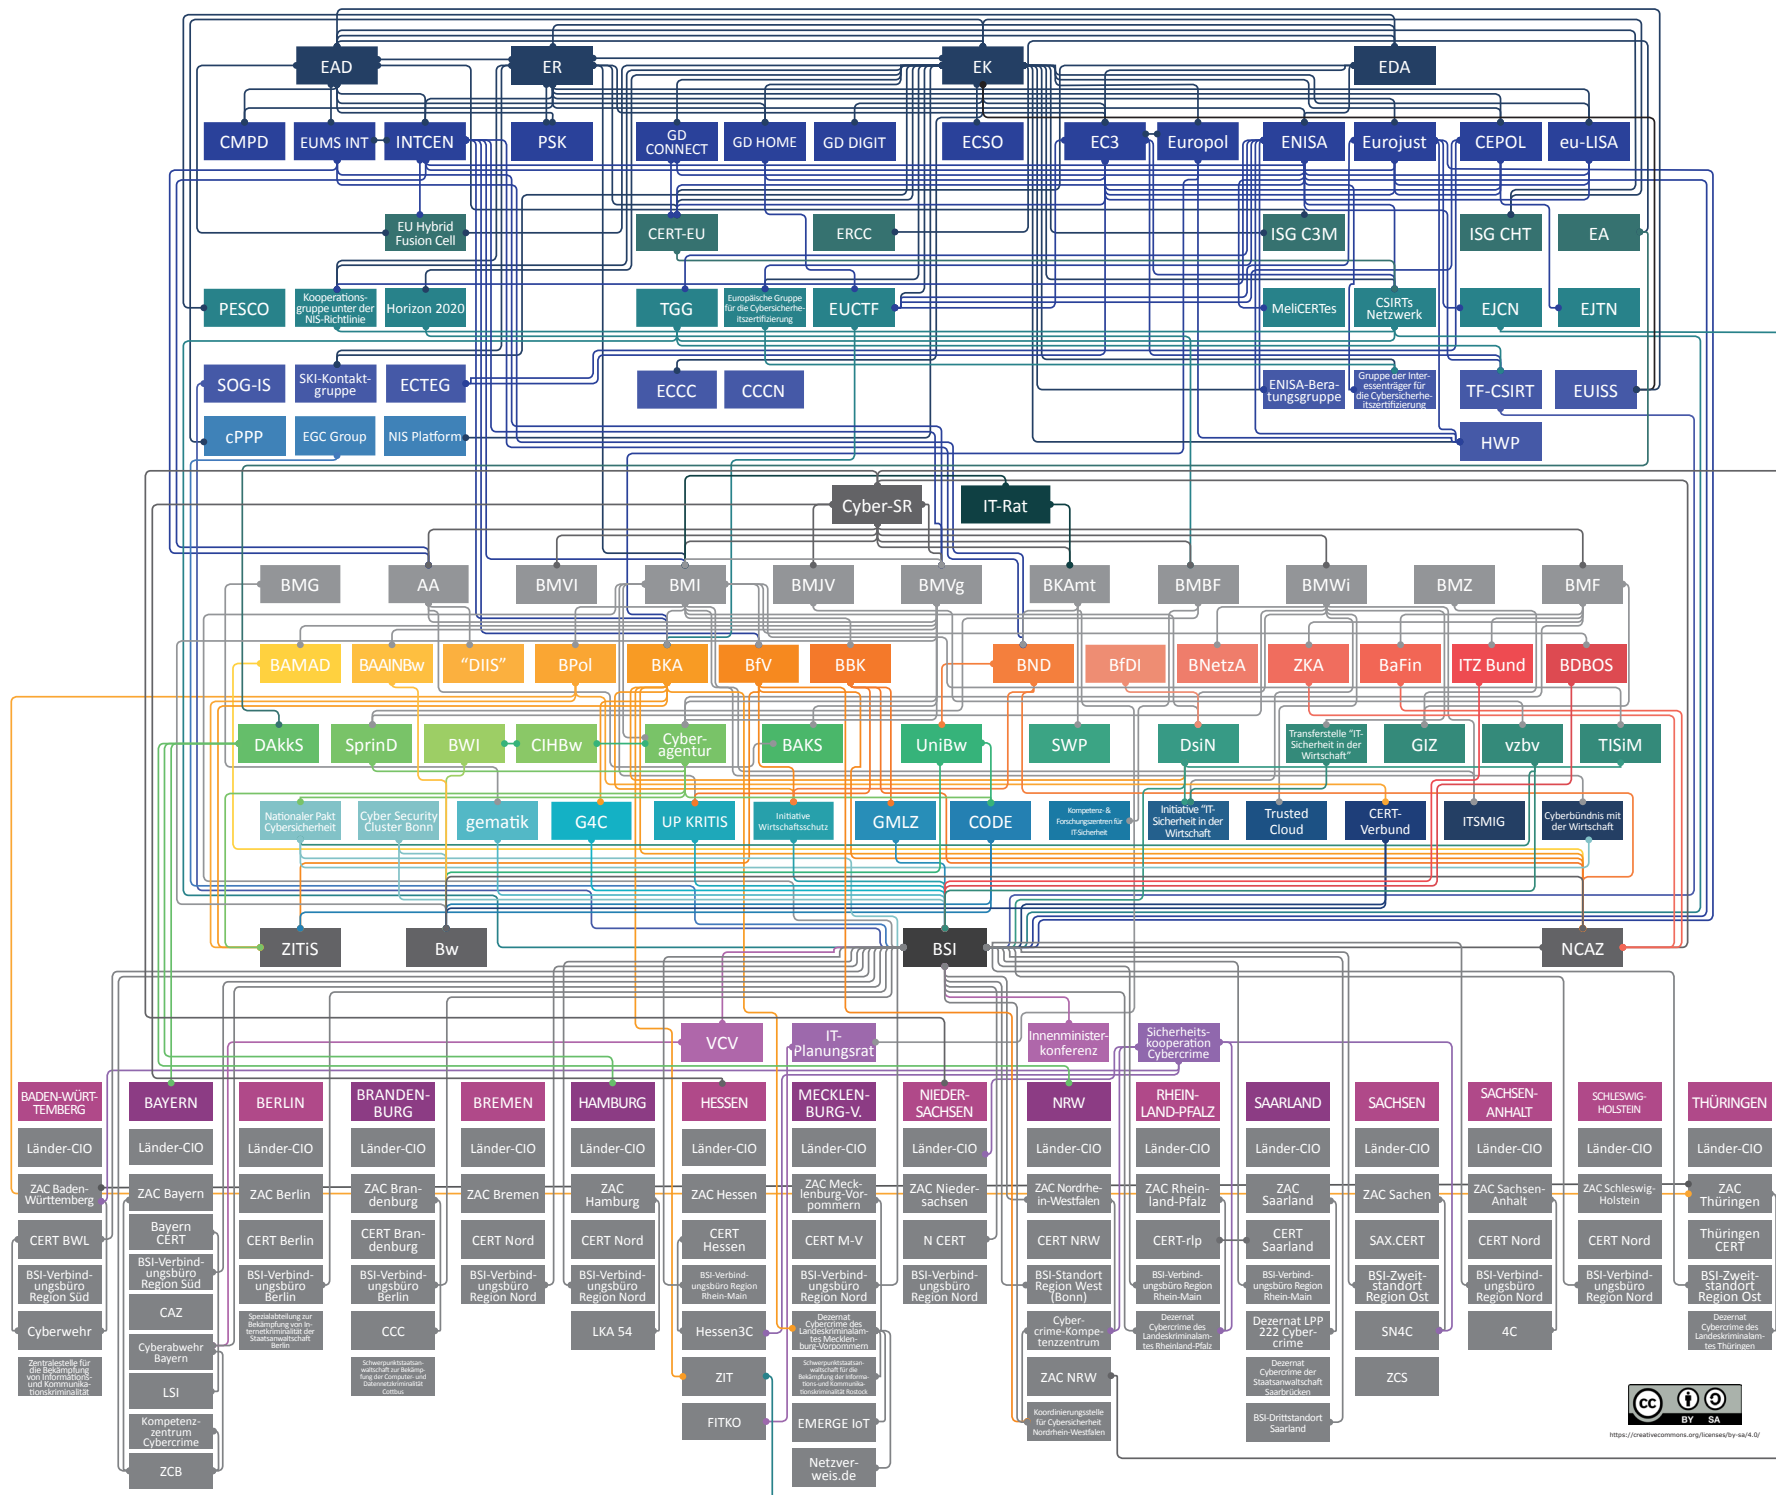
EAD
ER
EK
EDA
CMPD
EUMS INT
INTCEN
PSK
GD CONNECT
GD HOME
GD DIGIT
ECSO
EC3
Europol
ENISA
Eurojust
CEPOL
eu-LISA
EU Hybrid Fusion Cell
CERT-EU
ERCC
ISG C3M
ISG CHT
EA
PESCO
Kooperationsgruppe unter der NIS-Richtlinie
Horizon 2020
TGG
Europäische Gruppe für die Cybersicherheitszertifizierung
EUCTF
MeliCERTes
CSIRTs Netzwerk
EJCN
EJTN
SOG-IS
SKI-Kontaktgruppe
ECTEG
ECCC
CCCN
ENISA-Beratungsgruppe
Gruppe der Interessenträger für die Cybersicherheitszertifizierung
TF-CSIRT
EUISS
cPPP
EGC Group
NIS Platform
HWP
Cyber-SR
IT-Rat
BMG
AA
BMVI
BMI
BMJV
BMVg
BKAmt
BMBF
BMWi
BMZ
BMF
BAMAD
BAAINBw
"DIIS"
BPol
BKA
BfV
BBK
BND
BfDI
BNetzA
ZKA
BaFin
ITZ Bund
BDBOS
DAkkS
SprinD
BWI
CIHBw
Cyberagentur
BAKS
UniBw
SWP
DsiN
Transferstelle "IT-Sicherheit in der Wirtschaft"
GIZ
vzbv
TISiM
Nationaler Pakt Cybersicherheit
Cyber Security Cluster Bonn
gematik
G4C
UP KRITIS
Initiative Wirtschaftsschutz
GMLZ
CODE
Kompetenz- & Forschungszentren für IT-Sicherheit
Initiative "IT-Sicherheit in der Wirtschaft"
Trusted Cloud
CERT-Verbund
ITSMIG
Cyberbündnis mit der Wirtschaft
ZITiS
Bw
BSI
NCAZ
VCV
IT-Planungsrat
Innenministerkonferenz
Sicherheitskooperation Cybercrime
BADEN-WÜRTTEMBERG
BAYERN
BERLIN
BRANDENBURG
BREMEN
HAMBURG
HESSEN
MECKLENBURG-V.
NIEDERSACHSEN
NRW
RHEINLAND-PFALZ
SAARLAND
SACHSEN
SACHSEN-ANHALT
SCHLESWIG-HOLSTEIN
THÜRINGEN
Länder-CIO
Länder-CIO
Länder-CIO
Länder-CIO
Länder-CIO
Länder-CIO
Länder-CIO
Länder-CIO
Länder-CIO
Länder-CIO
Länder-CIO
Länder-CIO
Länder-CIO
Länder-CIO
Länder-CIO
Länder-CIO
ZAC Baden-Württemberg
ZAC Bayern
ZAC Berlin
ZAC Brandenburg
ZAC Bremen
ZAC Hamburg
ZAC Hessen
ZAC Mecklenburg-Vorpommern
ZAC Niedersachsen
ZAC Nordrhein-Westfalen
ZAC Rheinland-Pfalz
ZAC Saarland
ZAC Sachen
ZAC Sachsen-Anhalt
ZAC Schleswig-Holstein
ZAC Thüringen
CERT BWL
Bayern CERT
CERT Berlin
CERT Brandenburg
CERT Nord
CERT Nord
CERT Hessen
CERT M-V
N CERT
CERT NRW
CERT-rlp
CERT Saarland
SAX.CERT
CERT Nord
CERT Nord
Thüringen CERT
BSI-Verbindungsbüro Region Süd
BSI-Verbindungsbüro Region Süd
BSI-Verbindungsbüro Berlin
BSI-Verbindungsbüro Berlin
BSI-Verbindungsbüro Region Nord
BSI-Verbindungsbüro Region Nord
BSI-Verbindungsbüro Region Rhein-Main
BSI-Verbindungsbüro Region Nord
BSI-Verbindungsbüro Region Nord
BSI-Standort Region West (Bonn)
BSI-Verbindungsbüro Region Rhein-Main
BSI-Verbindungsbüro Region Rhein-Main
BSI-Zweitstandort Region Ost
BSI-Verbindungsbüro Region Nord
BSI-Verbindungsbüro Region Nord
BSI-Zweitstandort Region Ost
CAZ
Cyberwehr
Spezialabteilung zur Bekämpfung von Internetkriminalität der Staatsanwaltschaft Berlin
CCC
LKA 54
Hessen3C
Dezernat Cybercrime des Landeskriminalamtes Mecklenburg-Vorpommern
Cybercrime-Kompetenzzentrum
Dezernat Cybercrime des Landeskriminalamtes Rheinland-Pfalz
Dezernat LPP 222 Cybercrime
SN4C
4C
Dezernat Cybercrime des Landeskriminalamtes Thüringen
Zentralstelle für die Bekämpfung von Informations- und Kommunikationskriminalität
Cyberabwehr Bayern
Schwerpunktstaatsanwaltschaft zur Bekämpfung der Computer- und Datennetzkriminalität Cottbus
ZIT
Schwerpunktstaatsanwaltschaft für die Bekämpfung der Informations- und Kommunikationskriminalität Rostock
ZAC NRW
Dezernat Cybercrime der Staatsanwaltschaft Saarbrücken
ZCS
LSI
FITKO
EMERGE IoT
Koordinierungsstelle für Cybersicherheit Nordrhein-Westfalen
BSI-Drittstandort Saarland
Kompetenzzentrum Cybercrime
ZCB
Netzverweis.de
BY SA
https://creativecommons.org/licenses/by-sa/4.0/